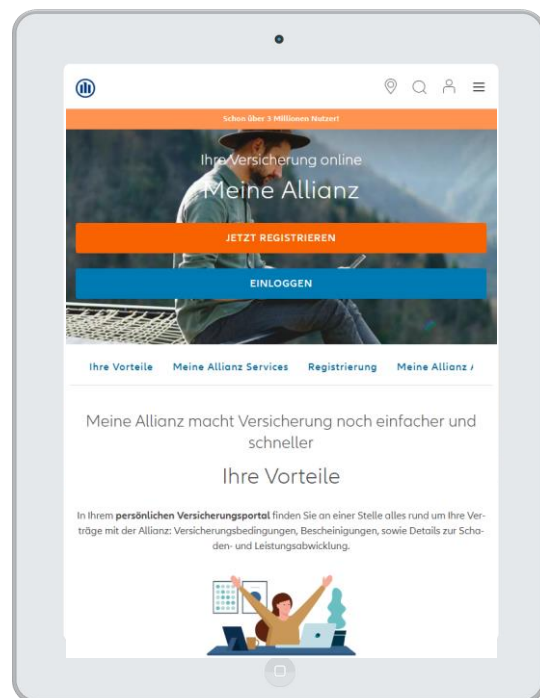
Schon über 3 Millionen Nutzer!

Ihre Versicherung online

Meine Allianz

JETZT REGISTRIEREN

EINLOGGEN

Ihre Vorteile Meine Allianz Services Registrierung Meine Allianz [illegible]

Meine Allianz macht Versicherung noch einfacher und schneller

Ihre Vorteile

In Ihrem persönlichen Versicherungsportal finden Sie an einer Stelle alles rund um Ihre Verträge mit der Allianz: Versicherungsbedingungen, Bescheinigungen, sowie Details zur Schaden- und Leistungsabwicklung.